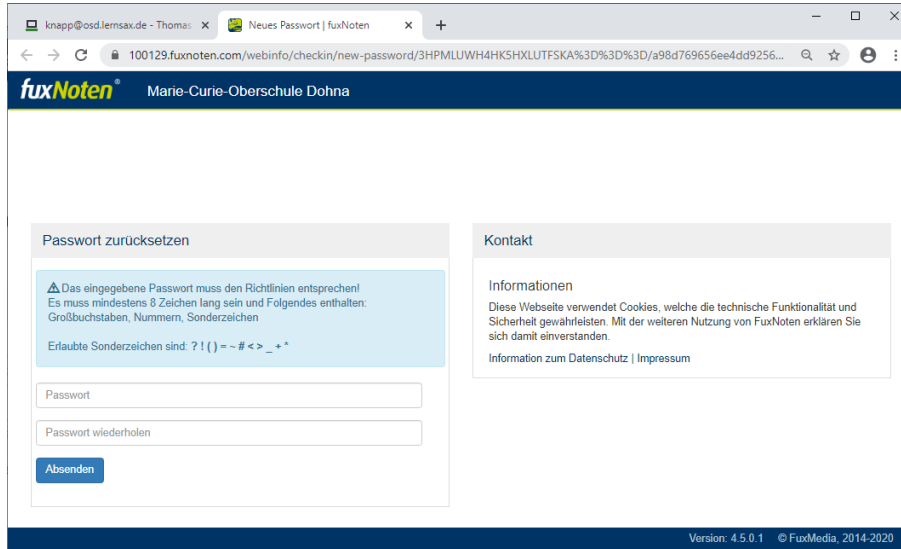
knapp@osd.lernsax.de - Thomas ×
Neues Passwort | fuxNoten ×
+
100129.fuxnoten.com/webinfo/checkin/new-password/3HPMLUWH4HK5HXLUTFSKA%3D%3D%3D/a98d769656ee4dd9256...

fuxNoten®
Marie-Curie-Oberschule Dohna

Passwort zurücksetzen

Das eingegebene Passwort muss den Richtlinien entsprechen!
Es muss mindestens 8 Zeichen lang sein und Folgendes enthalten:
Großbuchstaben, Nummern, Sonderzeichen

Erlaubte Sonderzeichen sind: ? ! ( ) = ~ # < > _ + *

Passwort

Passwort wiederholen

Absenden

Kontakt

Informationen

Diese Webseite verwendet Cookies, welche die technische Funktionalität und Sicherheit gewährleisten. Mit der weiteren Nutzung von FuxNoten erklären Sie sich damit einverstanden.

Information zum Datenschutz | Impressum

Version: 4.5.0.1 © FuxMedia, 2014-2020